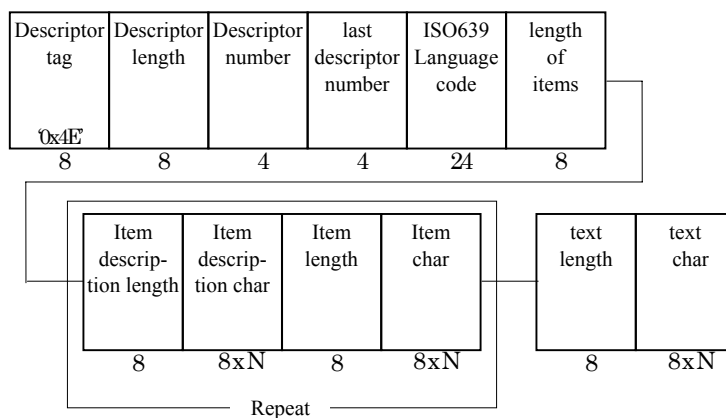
| Descriptor tag 'Ox4E' | Descriptor length | Descriptor number | last descriptor number | ISO639 Language code | length of items |
|---|---|---|---|---|---|
| 8 | 8 | 4 | 4 | 24 | 8 |

| Item description length | Item description char | Item length | Item char |
|---|---|---|---|
| 8 | 8xN | 8 | 8xN |

Repeat

| text length | text char |
|---|---|
| 8 | 8xN |